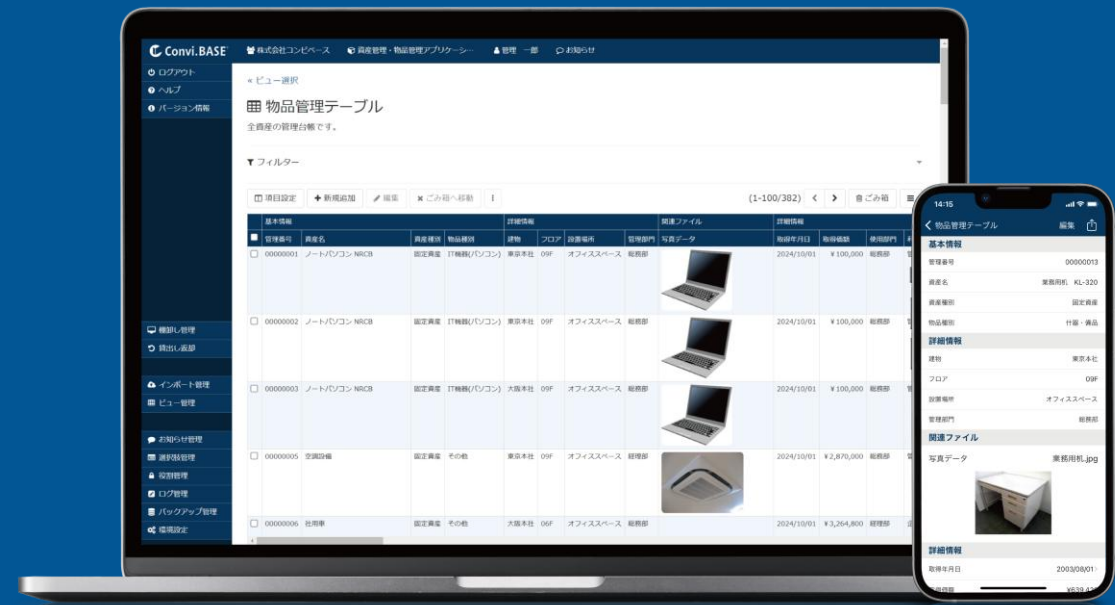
Convi.BASE 株式会社コンビベース 資産管理・物品管理アプリケーシ… 管理 一郎 お知らせ

ログアウト
ヘルプ
バージョン情報

« ビュー選択

物品管理テーブル
全資産の管理台帳です。

フィルター

項目設定 新規追加 編集 ごみ箱へ移動 ⋮ (1-100/382) < > ごみ箱

| | 基本情報 | | 詳細情報 | | | | | 関連ファイル | 詳細情報 | | |
|---|---|---|---|---|---|---|---|---|---|---|---|
| | 管理番号 | 資産名 | 資産種別 | 物品種別 | 建物 | フロア | 設置場所 | 管理部門 | 写真データ | 取得年月日 | 取得価額 | 使用部門 |
| | 00000001 | ノートパソコン NRCB | 固定資産 | IT機器(パソコン) | 東京本社 | 09F | オフィススペース | 総務部 | | 2024/10/01 | ¥100,000 | 総務部 |
| | 00000002 | ノートパソコン NRCB | 固定資産 | IT機器(パソコン) | 東京本社 | 09F | オフィススペース | 総務部 | | 2024/10/01 | ¥100,000 | 総務部 |
| | 00000003 | ノートパソコン NRCB | 固定資産 | IT機器(パソコン) | 大阪本社 | 09F | オフィススペース | 総務部 | | 2024/10/01 | ¥100,000 | 総務部 |
| | 00000005 | 空調設備 | 固定資産 | その他 | 東京本社 | 09F | オフィススペース | 経理部 | | 2024/10/01 | ¥2,870,000 | 総務部 |
| | 00000006 | 社用車 | 固定資産 | その他 | 大阪本社 | 06F | オフィススペース | 総務部 | | 2024/10/01 | ¥3,264,800 | 経理部 |

棚卸し管理
貸出し返却
インポート管理
ビュー管理
お知らせ管理
選択肢管理
役割管理
ログ管理
バックアップ管理
環境設定

14:15
物品管理テーブル 編集
基本情報
管理番号 00000013
資産名 業務用机 KL-320
資産種別 固定資産
物品種別 什器・備品
詳細情報
建物 東京本社
フロア 09F
設置場所 オフィススペース
管理部門 総務部
関連ファイル
写真データ 業務用机.jpg
詳細情報
取得年月日 2003/08/01
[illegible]